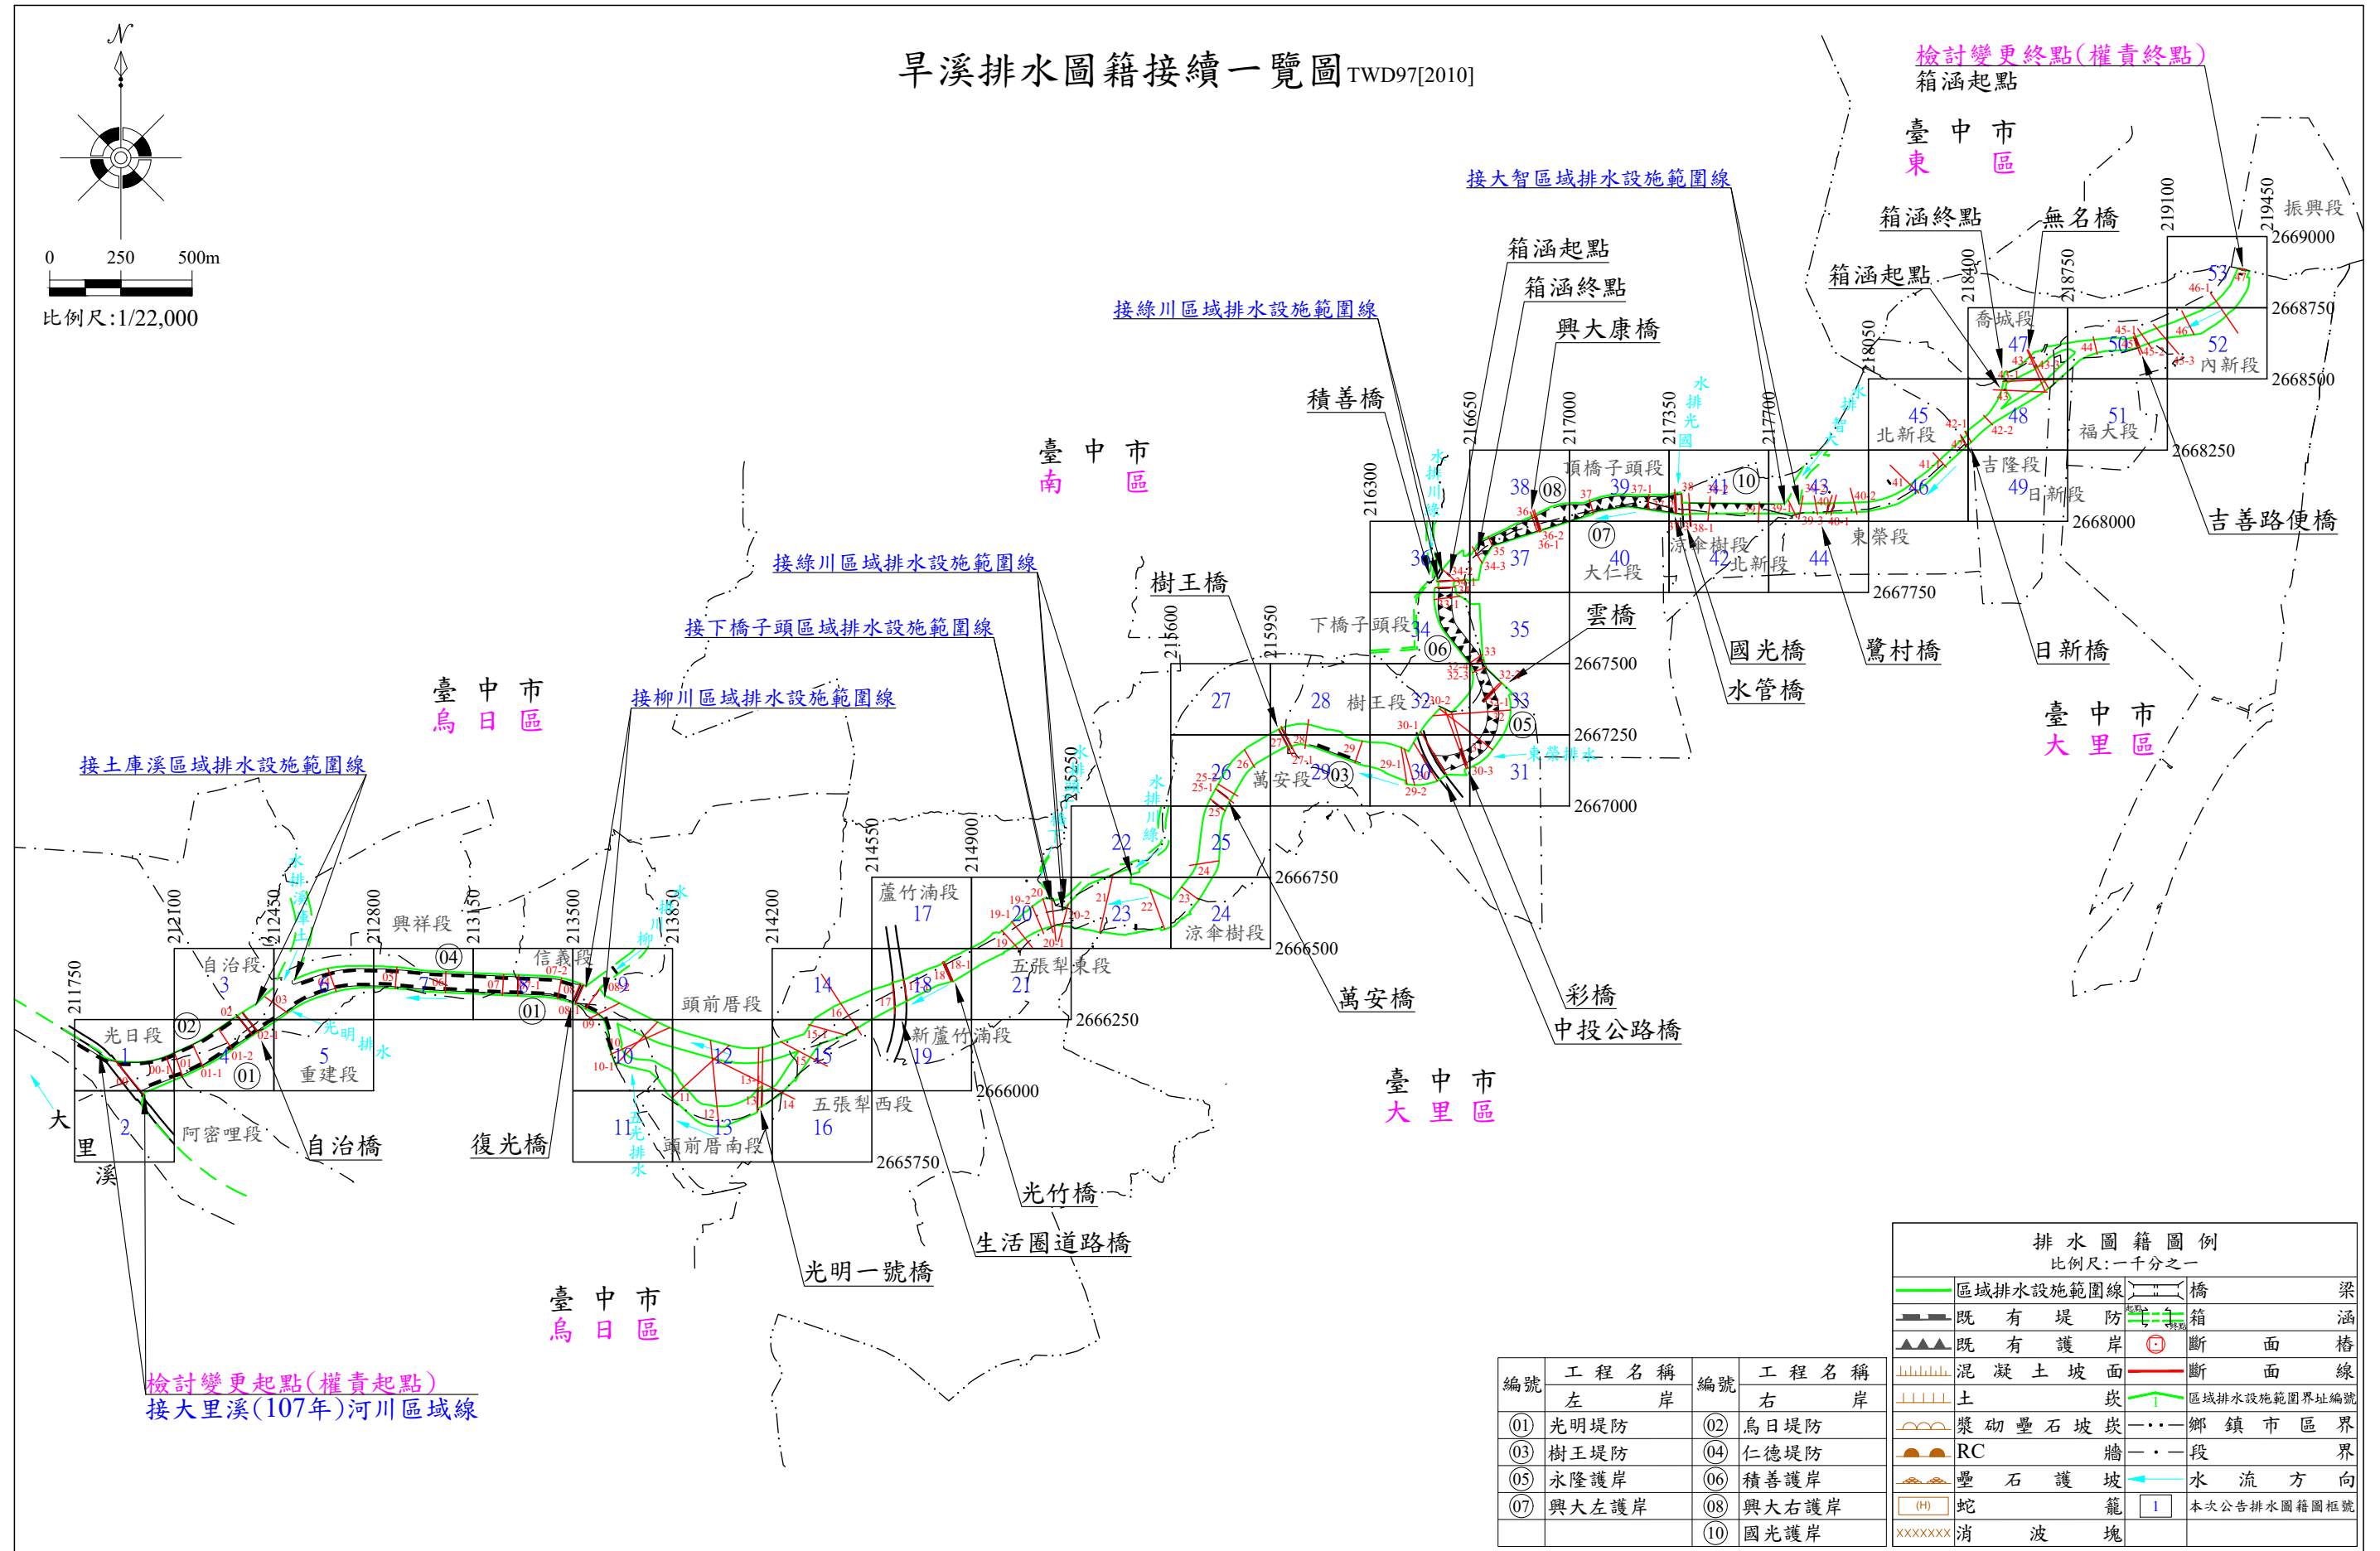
旱溪排水圖籍接續一覽圖 TWD97[2010]

N

0 250 500m
比例尺:1/22,000

檢討變更終點(權責終點)
箱涵起點
臺 中 市
東 區
接大智區域排水設施範圍線
箱涵終點
無名橋
箱涵起點
箱涵終點
箱涵起點
興大康橋
接綠川區域排水設施範圍線
積善橋
振興段
喬城段
內新段
北新段
福大段
吉隆段
日新段
頂橋子頭段
涼傘樹段
北新段
東榮段
大仁段
吉善路便橋
臺 中 市
南 區
接綠川區域排水設施範圍線
接下橋子頭區域排水設施範圍線
樹王橋
下橋子頭段
雲橋
國光橋
水管橋
鷺村橋
日新橋
臺 中 市
大 里 區
臺 中 市
烏 日 區
接柳川區域排水設施範圍線
樹王段
萬安段
接土庫溪區域排水設施範圍線
興祥段
信義段
自治段
光日段
重建段
阿密哩段
頭前厝段
蘆竹湳段
五張犁東段
新蘆竹湳段
五張犁西段
頭前厝南段
涼傘樹段
萬安橋
彩橋
中投公路橋
臺 中 市
大 里 區
大里溪
自治橋
復光橋
光竹橋
生活圈道路橋
光明一號橋
臺 中 市
烏 日 區
檢討變更起點(權責起點)
接大里溪(107年)河川區域線

| 編號 | 工程名稱 左岸 | 編號 | 工程名稱 右岸 |
|---|---|---|---|
| 01 | 光明堤防 | 02 | 烏日堤防 |
| 03 | 樹王堤防 | 04 | 仁德堤防 |
| 05 | 永隆護岸 | 06 | 積善護岸 |
| 07 | 興大左護岸 | 08 | 興大右護岸 |
| | | 10 | 國光護岸 |

排水圖籍圖例
比例尺:一千分之一

| | |
|---|---|
| 區域排水設施範圍線 | 橋梁 |
| 既有堤防 | 箱涵 |
| 既有護岸 | 斷面樁 |
| 混凝土坡面 | 斷面線 |
| 土坎 | 區域排水設施範圍界址編號 |
| 漿砌疊石坡坎 | 鄉鎮市區界 |
| RC牆 | 段界 |
| 疊石護坡 | 水流方向 |
| 蛇籠 | 本次公告排水圖籍圖框號 |
| 消波塊 | |